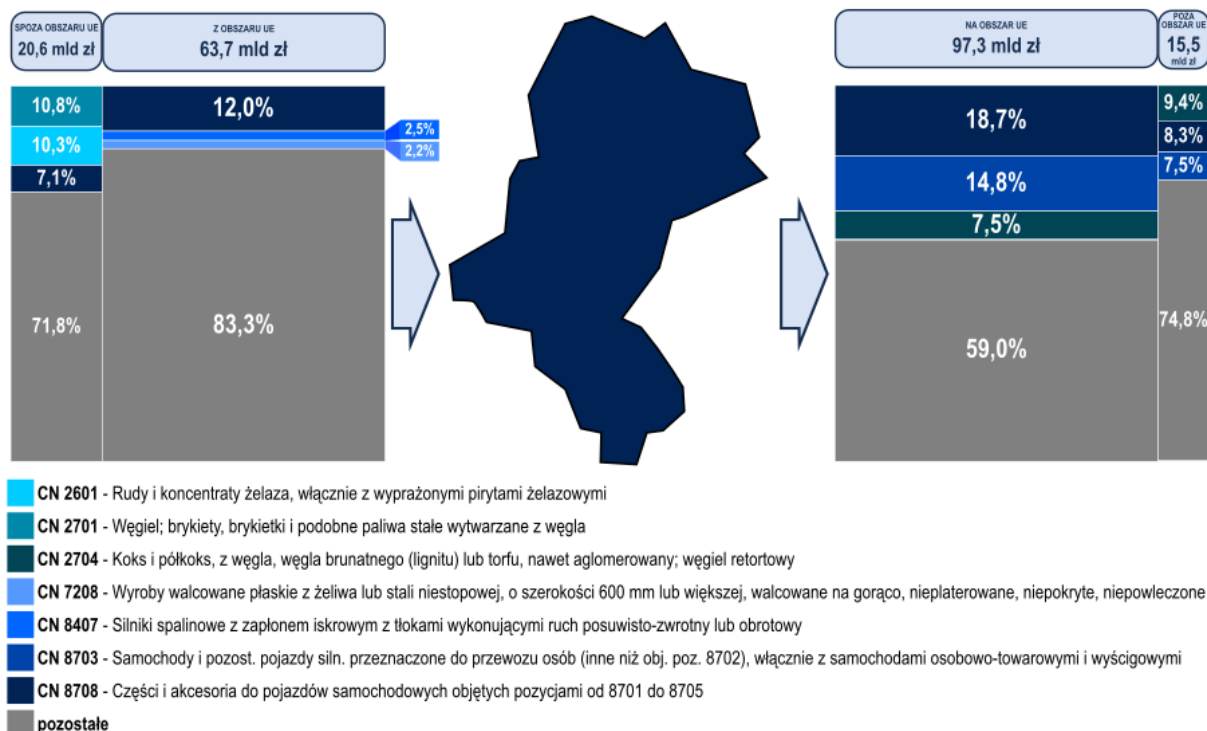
SPOZA OBSZARU UE
20,6 mld zł

Z OBSZARU UE
63,7 mld zł

10,8%
10,3%
7,1%
71,8%

12,0%
2,5%
2,2%
83,3%

NA OBSZAR UE
97,3 mld zł

POZA OBSZAR UE
15,5 mld zł

18,7%
14,8%
7,5%
59,0%

9,4%
8,3%
7,5%
74,8%

CN 2601 - Rudy i koncentraty żelaza, włącznie z wyprażonymi pirytami żelazowymi
CN 2701 - Węgiel; brykiety, brykietki i podobne paliwa stałe wytwarzane z węgla
CN 2704 - Koks i półkoks, z węgla, węgla brunatnego (lignitu) lub torfu, nawet aglomerowany; węgiel retortowy
CN 7208 - Wyroby walcowane płaskie z żeliwa lub stali niestopowej, o szerokości 600 mm lub większej, walcowane na gorąco, nieplaterowane, niepokryte, niepowleczone
CN 8407 - Silniki spalinowe z zapłonem iskrowym z tłokami wykonującymi ruch posuwisto-zwrotny lub obrotowy
CN 8703 - Samochody i pozost. pojazdy siln. przeznaczone do przewozu osób (inne niż obj. poz. 8702), włącznie z samochodami osobowo-towarowymi i wyścigowymi
CN 8708 - Części i akcesoria do pojazdów samochodowych objętych pozycjami od 8701 do 8705
pozostałe